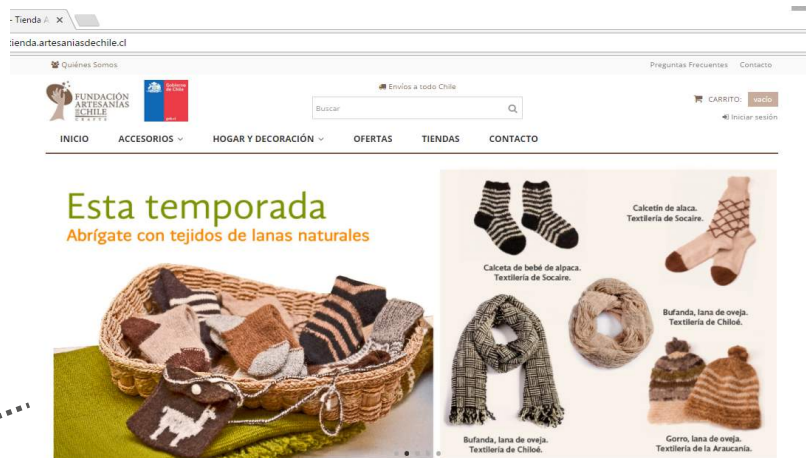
- Tienda A ×

tienda.artesaniasdechile.cl

Quiénes Somos

Preguntas Frecuentes Contacto

FUNDACIÓN ARTESANÍAS DE CHILE

Gobierno de Chile

Envíos a todo Chile

Buscar

CARRITO: vacío

Iniciar sesión

INICIO ACCESORIOS HOGAR Y DECORACIÓN OFERTAS TIENDAS CONTACTO

Esta temporada

Abrígate con tejidos de lanas naturales

Calceta de bebé de alpaca. Textilería de Socaire.

Calcetín de alaca. Textilería de Socaire.

Bufanda, lana de oveja. Textilería de Chiloé.

Bufanda, lana de oveja. Textilería de Chiloé.

Gorro, lana de oveja. Textilería de la Araucanía.